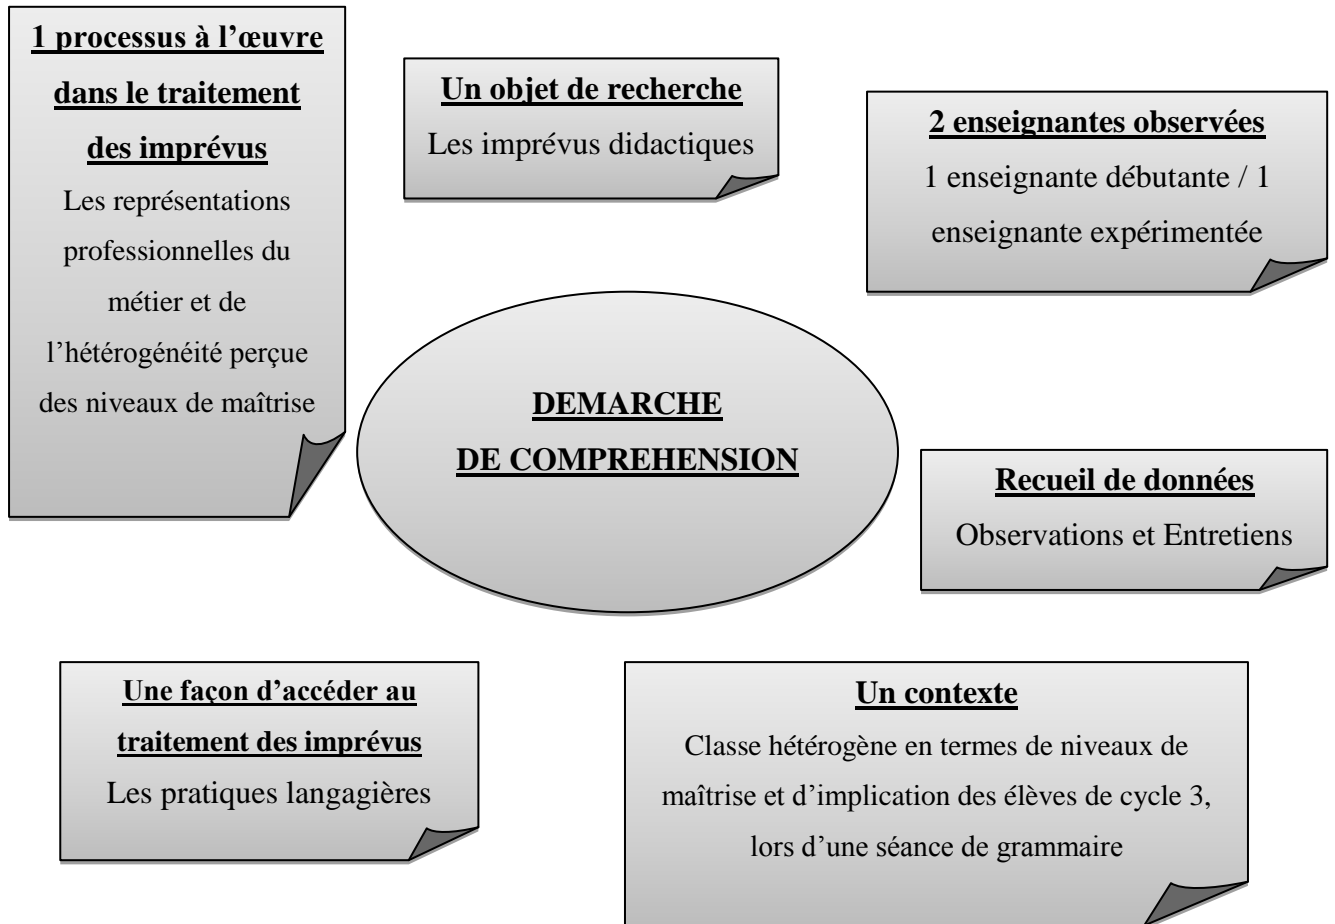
1 processus à l'œuvre dans le traitement des imprévus
Les représentations professionnelles du métier et de l'hétérogénéité perçue des niveaux de maîtrise

Un objet de recherche
Les imprévus didactiques

2 enseignantes observées
1 enseignante débutante / 1 enseignante expérimentée

DEMARCHE DE COMPREHENSION

Recueil de données
Observations et Entretiens

Une façon d'accéder au traitement des imprévus
Les pratiques langagières

Un contexte
Classe hétérogène en termes de niveaux de maîtrise et d'implication des élèves de cycle 3, lors d'une séance de grammaire